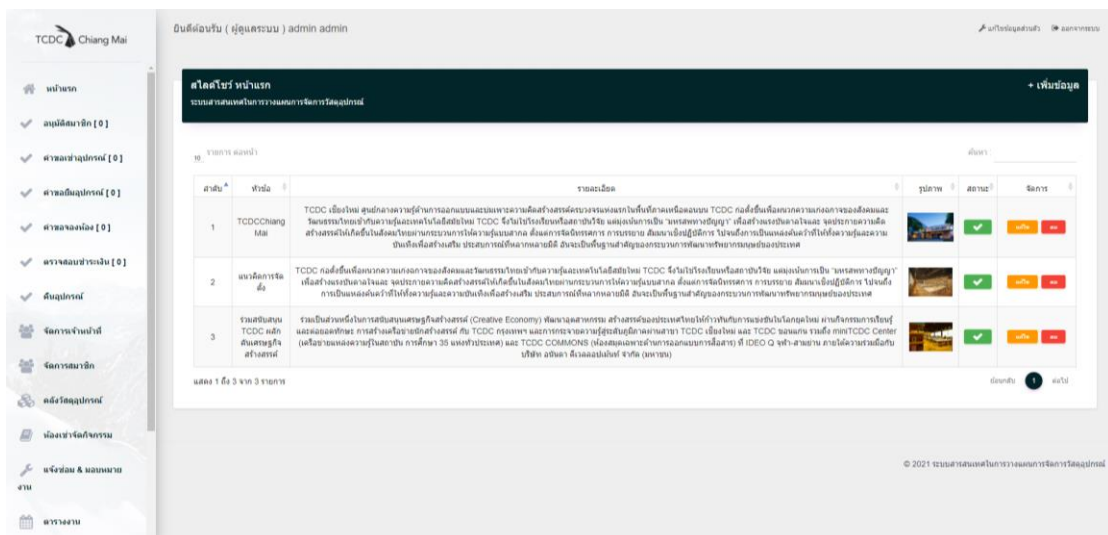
TCDC Chiang Mai

หน้าแรก
อนุมัติสมาชิก [ 0 ]
คำขอเช่าอุปกรณ์ [ 0 ]
คำขอยืมอุปกรณ์ [ 0 ]
คำขอจองห้อง [ 0 ]
ตรวจสอบชำระเงิน [ 0 ]
คืนอุปกรณ์
จัดการเจ้าหน้าที่
จัดการสมาชิก
คลังวัสดุอุปกรณ์
ห้องเช่าจัดกิจกรรม
แจ้งซ่อม & มอบหมายงาน
ตารางงาน

ยินดีต้อนรับ ( ผู้ดูแลระบบ ) admin admin

แก้ไขข้อมูลส่วนตัว ออกจากระบบ

สไลด์โชว์ หน้าแรก
ระบบสารสนเทศในการวางแผนการจัดการวัสดุอุปกรณ์

+ เพิ่มข้อมูล

10 รายการ ต่อหน้า

ค้นหา

| ลำดับ | หัวข้อ | รายละเอียด | รูปภาพ | สถานะ | จัดการ |
|---|---|---|---|---|---|
| 1 | TCDCChiang Mai | TCDC เชียงใหม่ ศูนย์กลางความรู้ด้านการออกแบบและแหล่งบ่มเพาะความคิดสร้างสรรค์ครบวงจรแห่งแรกในพื้นที่ภาคเหนือตอนบน TCDC ก่อตั้งขึ้นเพื่อผลักดันความเก่งของสังคมและวัฒนธรรมไทยเข้ากับความรู้และเทคโนโลยีสมัยใหม่ TCDC จึงไม่ใช่โรงเรียนหรือสถาบันวิจัย แต่มุ่งเน้นการเป็น "มหาสมุทรทางปัญญา" เพื่อสร้างแรงบันดาลใจและ จุดประกายความคิดสร้างสรรค์ให้เกิดขึ้นในสังคมไทยผ่านกระบวนการให้ความรู้แบบสากล ตั้งแต่การจัดนิทรรศการ การบรรยาย สัมมนาเชิงปฏิบัติการ ไปจนถึงการเป็นแหล่งค้นคว้าที่ให้ทั้งความรู้และความบันเทิงเพื่อสร้างเสริม ประสบการณ์ที่หลากหลายมิติ อันจะเป็นพื้นฐานสำคัญของกระบวนการพัฒนาทรัพยากรมนุษย์ของประเทศ | | | แก้ไข ลบ |
| 2 | แนวคิดการจัดตั้ง | TCDC ก่อตั้งขึ้นเพื่อผลักดันความเก่งของสังคมและวัฒนธรรมไทยเข้ากับความรู้และเทคโนโลยีสมัยใหม่ TCDC จึงไม่ใช่โรงเรียนหรือสถาบันวิจัย แต่มุ่งเน้นการเป็น "มหาสมุทรทางปัญญา" เพื่อสร้างแรงบันดาลใจและ จุดประกายความคิดสร้างสรรค์ให้เกิดขึ้นในสังคมไทยผ่านกระบวนการให้ความรู้แบบสากล ตั้งแต่การจัดนิทรรศการ การบรรยาย สัมมนาเชิงปฏิบัติการ ไปจนถึงการเป็นแหล่งค้นคว้าที่ให้ทั้งความรู้และความบันเทิงเพื่อสร้างเสริม ประสบการณ์ที่หลากหลายมิติ อันจะเป็นพื้นฐานสำคัญของกระบวนการพัฒนาทรัพยากรมนุษย์ของประเทศ | | | แก้ไข ลบ |
| 3 | ร่วมสนับสนุน TCDC หลักดันเศรษฐกิจสร้างสรรค์ | ร่วมเป็นส่วนหนึ่งในการสนับสนุนเศรษฐกิจสร้างสรรค์ (Creative Economy) พัฒนาอุตสาหกรรม สร้างสรรค์ของประเทศไทยให้ก้าวทันกับการแข่งขันในโลกยุคใหม่ ผ่านกิจกรรมการเรียนรู้และต่อยอดทักษะ การสร้างเครือข่ายนักสร้างสรรค์ กับ TCDC กรุงเทพฯ และการกระจายความรู้สู่ระดับภูมิภาคผ่านสาขา TCDC เชียงใหม่ และ TCDC ขอนแก่น รวมถึง miniTCDC Center (เครือข่ายแหล่งความรู้ในสถาบัน การศึกษา 35 แห่งทั่วประเทศ) และ TCDC COMMONS (ห้องสมุดเฉพาะด้านการออกแบบการสื่อสาร) ที่ IDEO Q จตุจักร-สามย่าน ภายใต้ความร่วมมือกับ บริษัท อนันดา ดีเวลลอปเม้นท์ จำกัด (มหาชน) | | | แก้ไข ลบ |

แสดง 1 ถึง 3 จาก 3 รายการ

ก่อนหน้า 1 ต่อไป

© 2021 ระบบสารสนเทศในการวางแผนการจัดการวัสดุอุปกรณ์